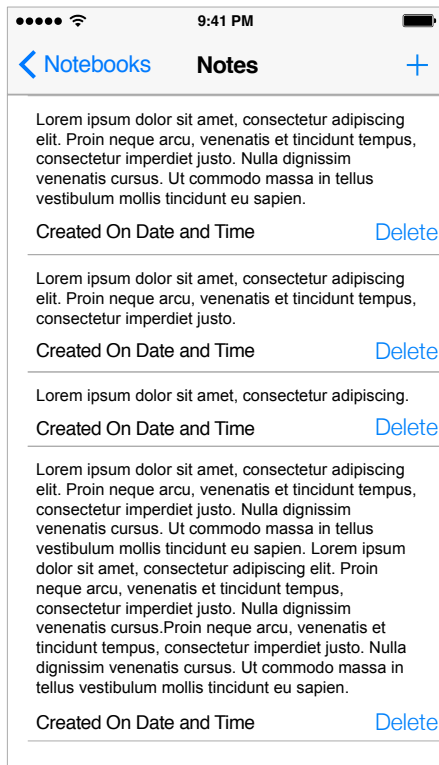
9:41 PM

Notebooks Notes +

Lorem ipsum dolor sit amet, consectetur adipiscing elit. Proin neque arcu, venenatis et tincidunt tempus, consectetur imperdiet justo. Nulla dignissim venenatis cursus. Ut commodo massa in tellus vestibulum mollis tincidunt eu sapien.

Created On Date and Time Delete

Lorem ipsum dolor sit amet, consectetur adipiscing elit. Proin neque arcu, venenatis et tincidunt tempus, consectetur imperdiet justo.

Created On Date and Time Delete

Lorem ipsum dolor sit amet, consectetur adipiscing.

Created On Date and Time Delete

Lorem ipsum dolor sit amet, consectetur adipiscing elit. Proin neque arcu, venenatis et tincidunt tempus, consectetur imperdiet justo. Nulla dignissim venenatis cursus. Ut commodo massa in tellus vestibulum mollis tincidunt eu sapien. Lorem ipsum dolor sit amet, consectetur adipiscing elit. Proin neque arcu, venenatis et tincidunt tempus, consectetur imperdiet justo. Nulla dignissim venenatis cursus.Proin neque arcu, venenatis et tincidunt tempus, consectetur imperdiet justo. Nulla dignissim venenatis cursus. Ut commodo massa in tellus vestibulum mollis tincidunt eu sapien.

Created On Date and Time Delete